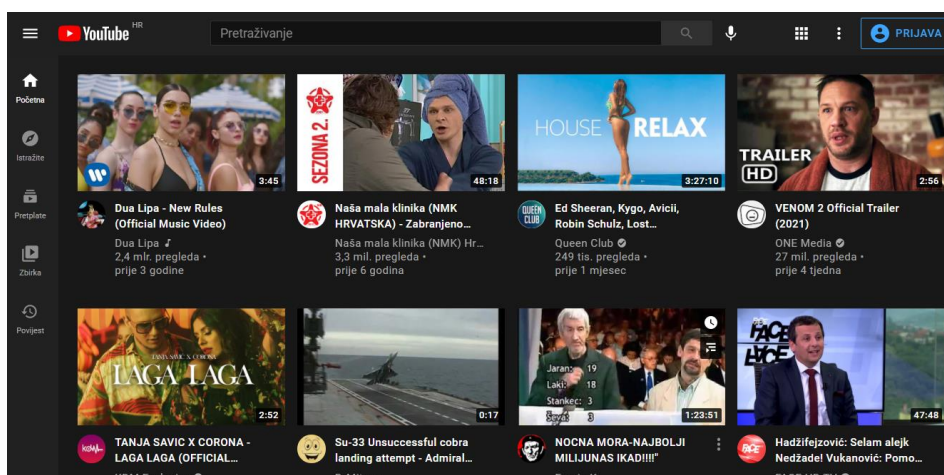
YouTube HR

Pretraživanje

PRIJAVA

Početna

Istražite

Pretplate

Zbirka

Povijest

3:45
Dua Lipa - New Rules (Official Music Video)
Dua Lipa
2,4 mlr. pregleda • prije 3 godine

SEZONA 2.
48:18
Naša mala klinika (NMK HRVATSKA) - Zabranjeno...
Naša mala klinika (NMK) Hr...
3,3 mil. pregleda • prije 6 godina

HOUSE RELAX
3:27:10
Ed Sheeran, Kygo, Avicii, Robin Schulz, Lost...
Queen Club
249 tis. pregleda • prije 1 mjesec

TRAILER HD
2:56
VENOM 2 Official Trailer (2021)
ONE Media
27 mil. pregleda • prije 4 tjedna

TANJA SAVIĆ X CORONA
LAGA LAGA
2:52
TANJA SAVIC X CORONA - LAGA LAGA (OFFICIAL...

0:17
Su-33 Unsuccessful cobra landing attempt - Admiral...

Jaran: 19
Laki: 18
Stankec: 3
Ševa: 3
1:23:51
NOCNA MORA-NAJBOLJI MILIJUNAS IKAD!!!"

47:48
Hadžifejzović: Selam alejk Nedžade! Vukanović: Pomo...